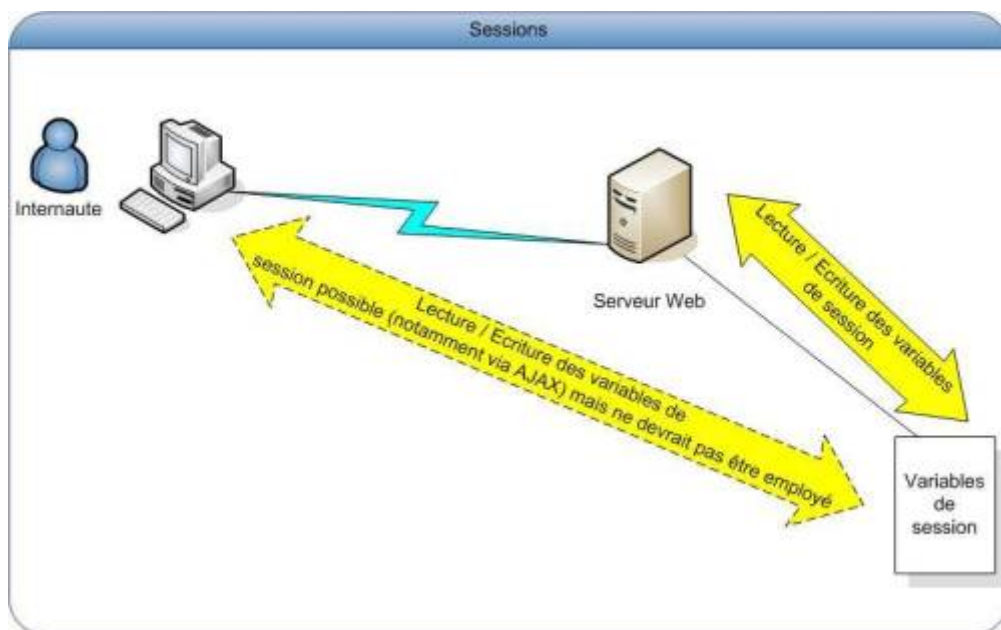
Sessions

Internaute

Serveur Web

Lecture / Ecriture des variables de session possible (notamment via AJAX) mais ne devrait pas être employé

Lecture / Ecriture des variables de session

Variables de session